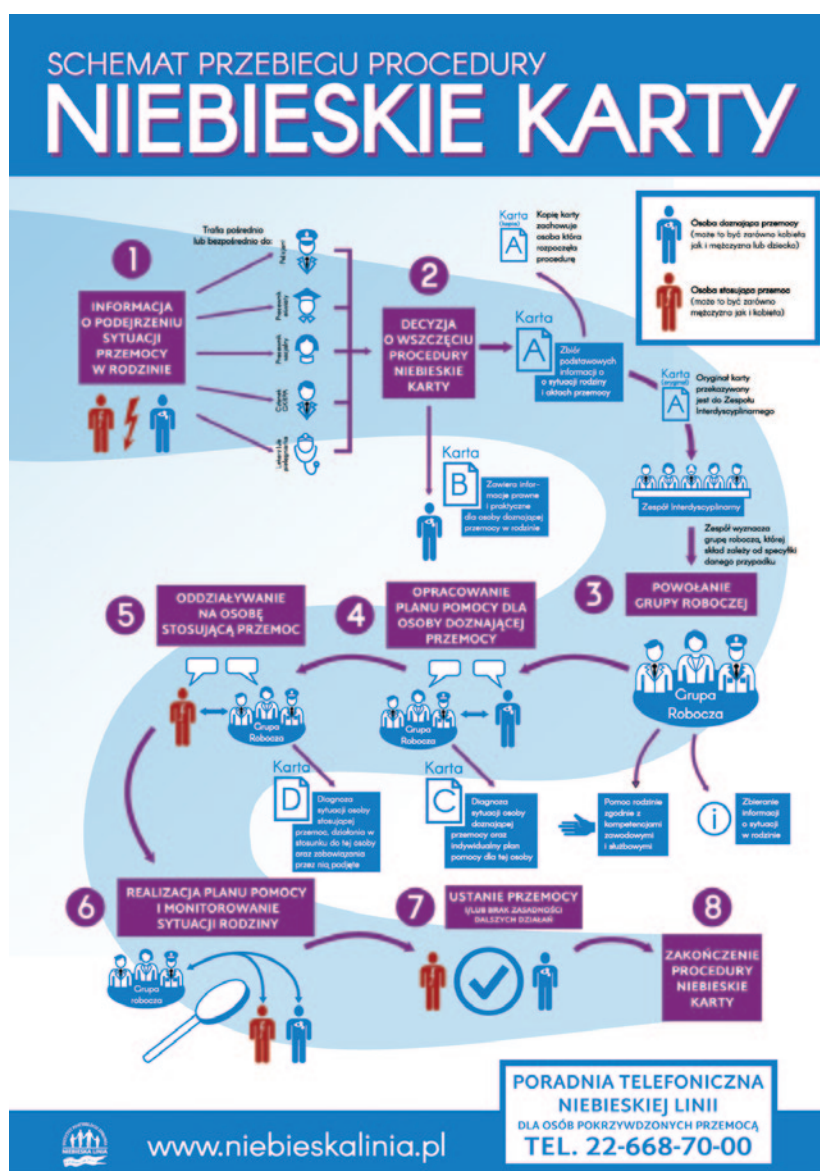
SCHEMAT PRZEBIEGU PROCEDURY
NIEBIESKIE KARTY

Osoba doznająca przemocy (może to być zarówno kobieta jak i mężczyzna lub dziecko)

Osoba stosująca przemoc (może to być zarówno mężczyzna jak i kobieta)

1

Trafia pośrednio lub bezpośrednio do:

Policjant

Pracownik socjalny

Pracownik oświaty

Członek GKRPA

Lekarz lub pielęgniarka

INFORMACJA O PODEJRZENIU SYTUACJI PRZEMOCY W RODZINIE

2

DECYZJA O WSZCZĘCIU PROCEDURY NIEBIESKIE KARTY

Karta (kopia) A

Kopię karty zachowuje osoba która rozpoczęła procedurę

Karta A

Zbiór podstawowych informacji o sytuacji rodziny i aktach przemocy

Karta (oryginał) A

Oryginał karty przekazywany jest do Zespołu Interdyscyplinarnego

Zespół Interdyscyplinarny

Zespół wyznacza grupę roboczą, której skład zależy od specyfiki danego przypadku

Karta B

Zawiera informacje prawne i praktyczne dla osoby doznającej przemocy w rodzinie

3

POWOŁANIE GRUPY ROBOCZEJ

Grupa Robocza

4

OPRACOWANIE PLANU POMOCY DLA OSOBY DOZNAJĄCEJ PRZEMOCY

5

ODDZIAŁYWANIE NA OSOBĘ STOSUJĄCĄ PRZEMOC

Grupa Robocza

Grupa Robocza

Karta D

Diagnoza sytuacji osoby stosującej przemoc, działania w stosunku do tej osoby oraz zobowiązania przez nią podjęte

Karta C

Diagnoza sytuacji osoby doznającej przemocy oraz indywidualny plan pomocy dla tej osoby

Pomoc rodzinie zgodnie z kompetencjami zawodowymi i służbowymi

Zbieranie informacji o sytuacji w rodzinie

6

REALIZACJA PLANU POMOCY I MONITOROWANIE SYTUACJI RODZINY

Grupa robocza

7

USTANIE PRZEMOCY (LUB BRAK ZASADNOŚCI DALSZYCH DZIAŁAŃ)

8

ZAKOŃCZENIE PROCEDURY NIEBIESKIE KARTY

PORADNIA TELEFONICZNA NIEBIESKIEJ LINII
DLA OSÓB POKRZYWDZONYCH PRZEMOCĄ
TEL. 22-668-70-00

NIEBIESKA LINIA

www.niebieskalinia.pl